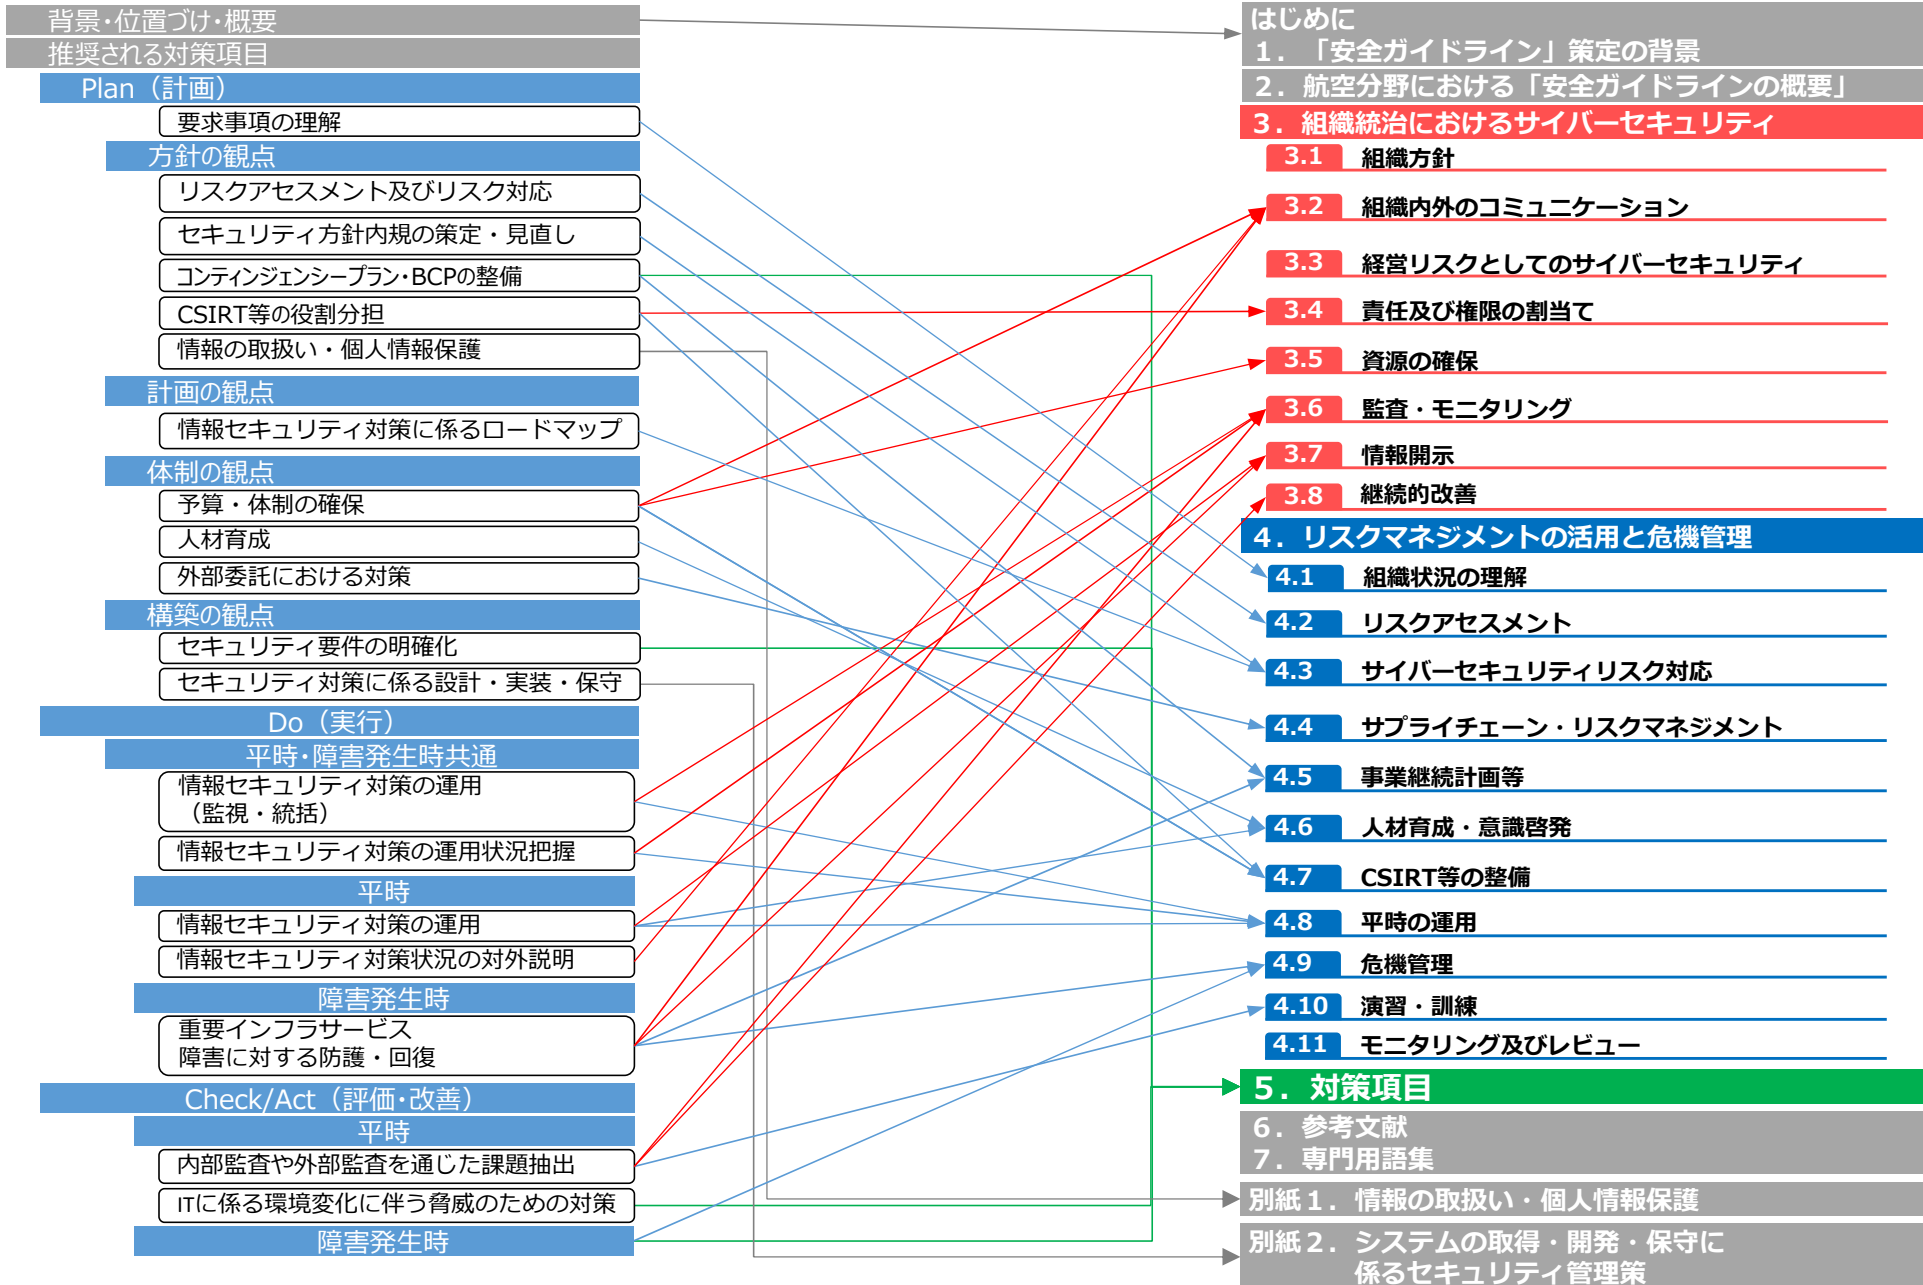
背景・位置づけ・概要
推奨される対策項目
Plan（計画）
要求事項の理解
方針の観点
リスクアセスメント及びリスク対応
セキュリティ方針内規の策定・見直し
コンティンジェンシープラン・BCPの整備
CSIRT等の役割分担
情報の取扱い・個人情報保護
計画の観点
情報セキュリティ対策に係るロードマップ
体制の観点
予算・体制の確保
人材育成
外部委託における対策
構築の観点
セキュリティ要件の明確化
セキュリティ対策に係る設計・実装・保守
Do（実行）
平時・障害発生時共通
情報セキュリティ対策の運用（監視・統括）
情報セキュリティ対策の運用状況把握
平時
情報セキュリティ対策の運用
情報セキュリティ対策状況の対外説明
障害発生時
重要インフラサービス障害に対する防護・回復
Check/Act（評価・改善）
平時
内部監査や外部監査を通じた課題抽出
ITに係る環境変化に伴う脅威のための対策
障害発生時

はじめに
1．「安全ガイドライン」策定の背景
2．航空分野における「安全ガイドラインの概要」
3．組織統治におけるサイバーセキュリティ
3.1 組織方針
3.2 組織内外のコミュニケーション
3.3 経営リスクとしてのサイバーセキュリティ
3.4 責任及び権限の割当て
3.5 資源の確保
3.6 監査・モニタリング
3.7 情報開示
3.8 継続的改善
4．リスクマネジメントの活用と危機管理
4.1 組織状況の理解
4.2 リスクアセスメント
4.3 サイバーセキュリティリスク対応
4.4 サプライチェーン・リスクマネジメント
4.5 事業継続計画等
4.6 人材育成・意識啓発
4.7 CSIRT等の整備
4.8 平時の運用
4.9 危機管理
4.10 演習・訓練
4.11 モニタリング及びレビュー
5．対策項目
6．参考文献
7．専門用語集
別紙1．情報の取扱い・個人情報保護
別紙2．システムの取得・開発・保守に係るセキュリティ管理策